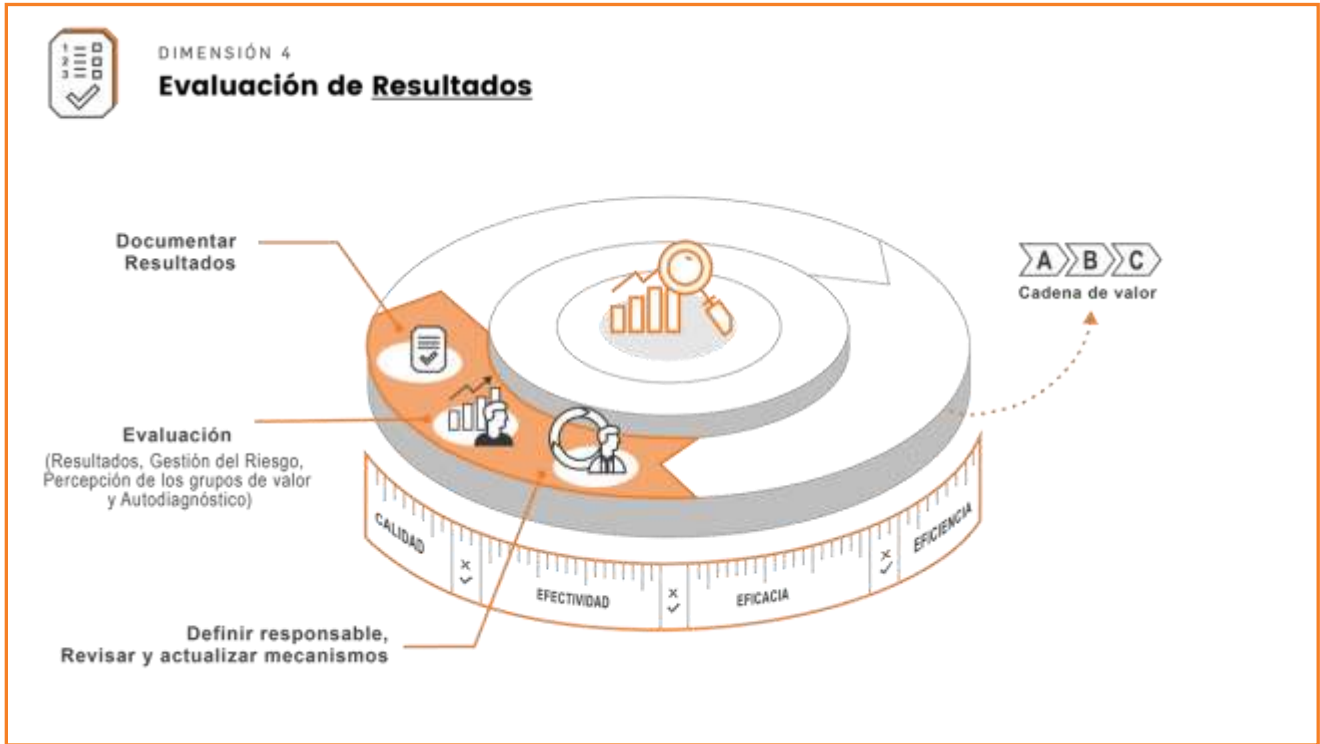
DIMENSIÓN 4
Evaluación de Resultados

Documentar Resultados

Evaluación
(Resultados, Gestión del Riesgo, Percepción de los grupos de valor y Autodiagnóstico)

Definir responsable, Revisar y actualizar mecanismos

A B C
Cadena de valor

CALIDAD
EFECTIVIDAD
EFICACIA
EFICIENCIA